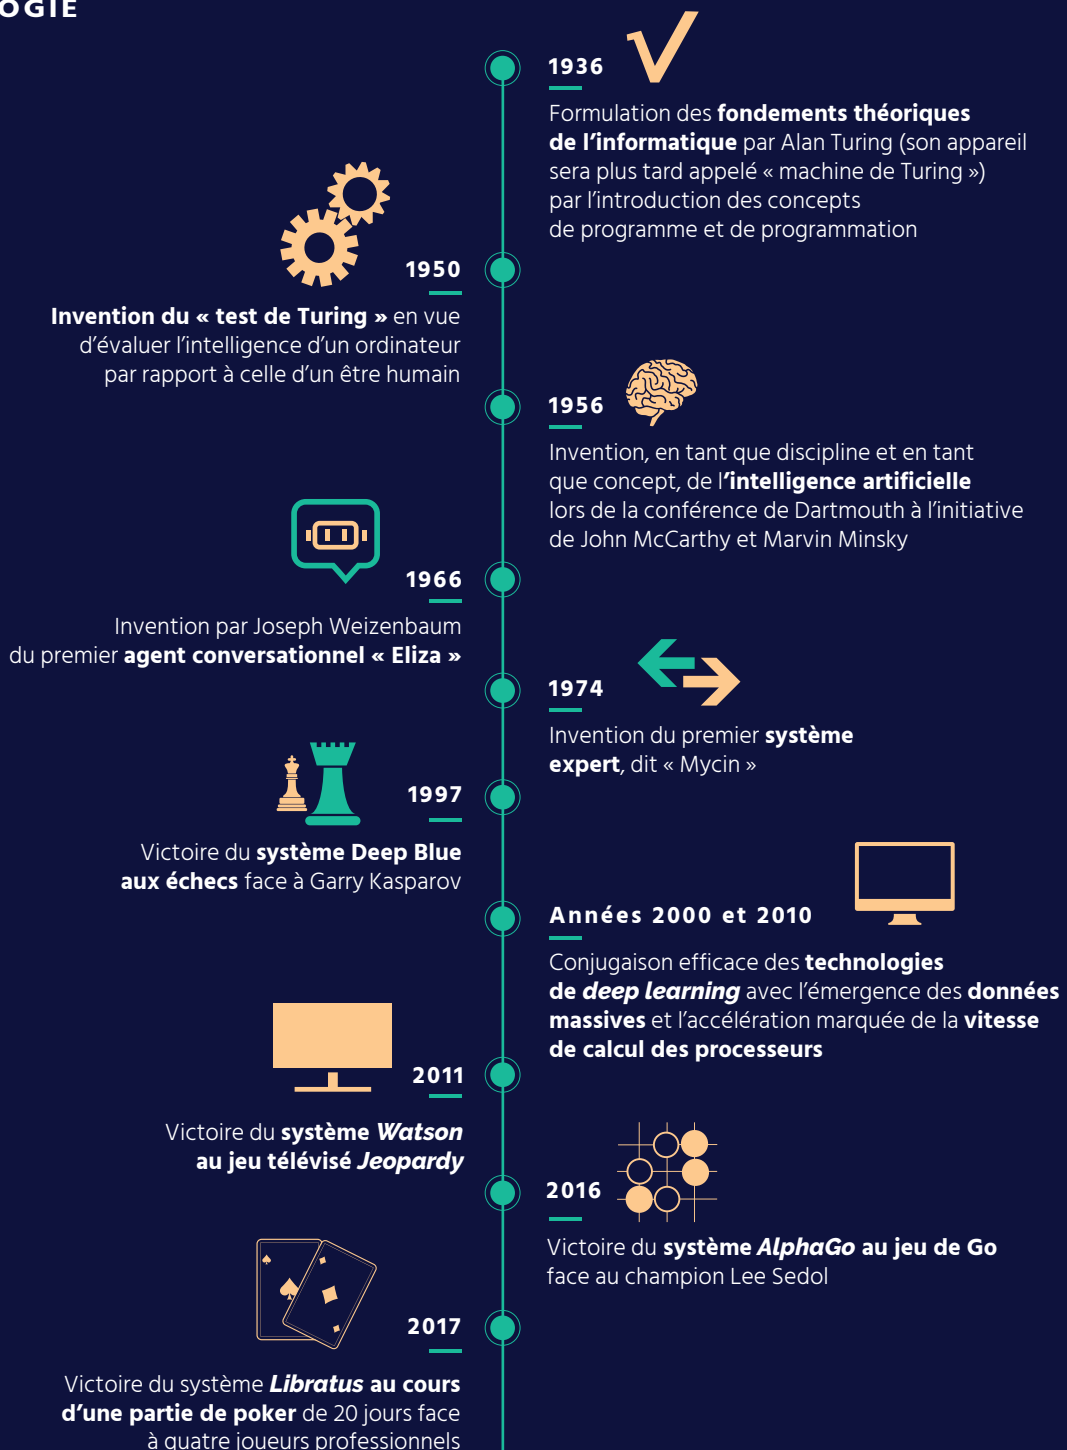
OGIE

1936

Formulation des fondements théoriques de l'informatique par Alan Turing (son appareil sera plus tard appelé « machine de Turing ») par l'introduction des concepts de programme et de programmation

1950

Invention du « test de Turing » en vue d'évaluer l'intelligence d'un ordinateur par rapport à celle d'un être humain

1956

Invention, en tant que discipline et en tant que concept, de l'intelligence artificielle lors de la conférence de Dartmouth à l'initiative de John McCarthy et Marvin Minsky

1966

Invention par Joseph Weizenbaum du premier agent conversationnel « Eliza »

1974

Invention du premier système expert, dit « Mycin »

1997

Victoire du système Deep Blue aux échecs face à Garry Kasparov

Années 2000 et 2010

Conjugaison efficace des technologies de deep learning avec l'émergence des données massives et l'accélération marquée de la vitesse de calcul des processeurs

2011

Victoire du système Watson au jeu télévisé Jeopardy

2016

Victoire du système AlphaGo au jeu de Go face au champion Lee Sedol

2017

Victoire du système Libratus au cours d'une partie de poker de 20 jours face à quatre joueurs professionnels